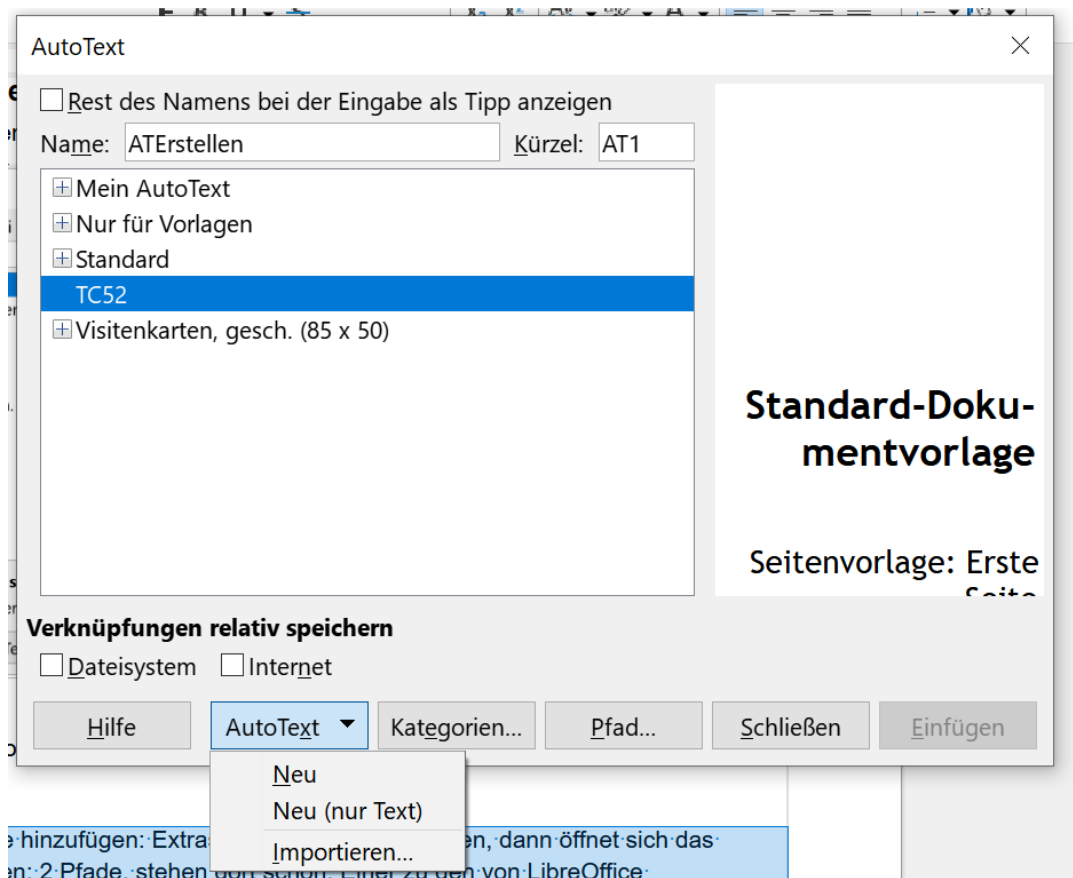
AutoText

Rest des Namens bei der Eingabe als Tipp anzeigen

Name: ATErstellen

Kürzel: AT1

Mein AutoText
Nur für Vorlagen
Standard
TC52
Visitenkarten, gesch. (85 x 50)

Standard-Dokumentvorlage

Seitenvorlage: Erste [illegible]

Verknüpfungen relativ speichern

Dateisystem Internet

Hilfe AutoText Kategorien... Pfad... Schließen Einfügen

Neu
Neu (nur Text)
Importieren...

e·hinzufügen:·Extra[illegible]en,·dann·öffnet·sich·das·
en:·2·Pfade·stehen·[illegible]·von·LibreOffice·